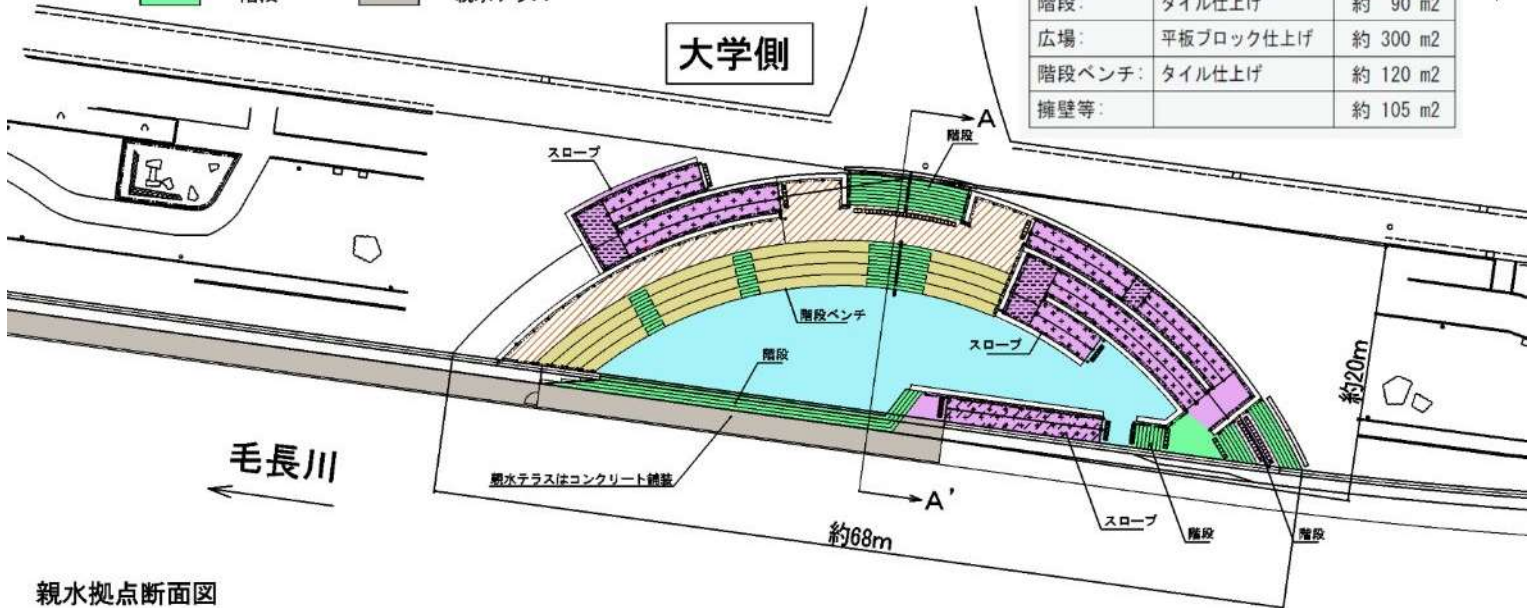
階段 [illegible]

| 階段: | タイル仕上げ | 約 90 m2 |
|---|---|---|
| 広場: | 平板ブロック仕上げ | 約 300 m2 |
| 階段ベンチ: | タイル仕上げ | 約 120 m2 |
| 擁壁等: | | 約 105 m2 |

大学側

A

階段

スロープ

階段ベンチ

スロープ

階段

約20m

毛長川

親水テラスはコンクリート舗装

A'

スロープ

階段

階段

約68m

親水拠点断面図